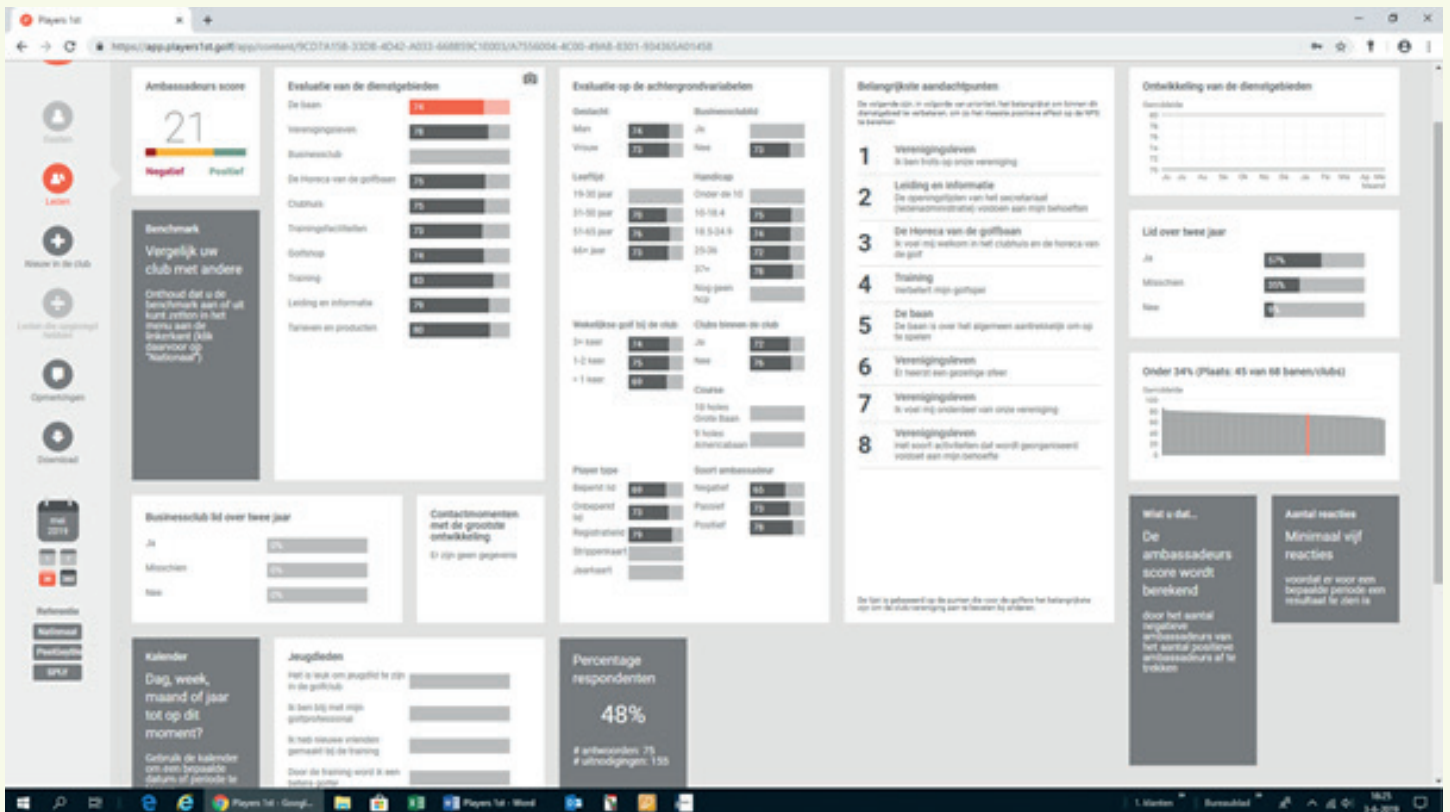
Players 1st

https://app.players1st.golf/app/content/9CD7A158-33D8-4D42-A033-668859C10003/A7556004-4C00-49A8-8301-934365A01458

Gasten

Leden

Nieuw in de club

Leden die opgezegd hebben

Opmerkingen

Download

mei 2019

Referentie

Nationaal

PeerGolfclub

GPLY

Ambassadeurs score

21

Negatief

Positief

Benchmark

Vergelijk uw club met andere

Onthoud dat u de benchmark aan of uit kunt zetten in het menu aan de linkerkant (klik daarvoor op "Nationaal")

Evaluatie van de dienstgebieden

| | |
|---|---|
| De baan | 74 |
| Verenigingsleven | 78 |
| Businessclub | |
| De Horeca van de golfbaan | 75 |
| Clubhuis | 75 |
| Trainingsfaciliteiten | 73 |
| Golfshop | 74 |
| Training | 83 |
| Leiding en informatie | 79 |
| Tarieven en producten | 80 |

Evaluatie op de achtergrondvariabelen

Geslacht

| | |
|---|---|
| Man | 74 |
| Vrouw | 73 |

Businessclublid

| | |
|---|---|
| Ja | |
| Nee | 73 |

Leeftijd

| | |
|---|---|
| 19-30 jaar | |
| 31-50 jaar | 78 |
| 51-65 jaar | 76 |
| 66+ jaar | 73 |

Handicap

| | |
|---|---|
| Onder de 10 | |
| 10-18.4 | 75 |
| 18.5-24.9 | 74 |
| 25-36 | 72 |
| 37+ | 78 |
| Nog geen hcp | |

Wekelijkse golf bij de club

| | |
|---|---|
| 3+ keer | 74 |
| 1-2 keer | 75 |
| < 1 keer | 69 |

Clubs binnen de club

| | |
|---|---|
| Ja | 72 |
| Nee | 75 |

Course

| | |
|---|---|
| 18 holes Grote Baan | |
| 9 holes Amerikabaan | |

Player type

| | |
|---|---|
| Beperkt lid | 69 |
| Onbeperkt lid | 73 |
| Registratielid | 79 |
| Strippenkaart | |
| Jaarkaart | |

Soort ambassadeur

| | |
|---|---|
| Negatief | 65 |
| Passief | 73 |
| Positief | 78 |

Belangrijkste aandachtpunten

De volgende zijn, in volgorde van prioriteit, het belangrijkst om binnen de dienstgebied te verbeteren, om zo het meeste positieve effect op de NPS te bereiken.

1 Verenigingsleven
Ik ben trots op onze vereniging

2 Leiding en informatie
De openingstijden van het secretariaat (ledenadministratie) voldoen aan mijn behoeften

3 De Horeca van de golfbaan
Ik voel mij welkom in het clubhuis en de horeca van de golf

4 Training
Verbetert mijn golfspel

5 De baan
De baan is over het algemeen aantrekkelijk om op te spelen

6 Verenigingsleven
Er heerst een gezellige sfeer

7 Verenigingsleven
Ik voel mij onderdeel van onze vereniging

8 Verenigingsleven
Het soort activiteiten dat wordt georganiseerd voldoet aan mijn behoefte

De lijst is gebaseerd op de punten die voor de golfers het belangrijkste zijn om de club/vereniging aan te bevelen bij anderen.

Ontwikkeling van de dienstgebieden

Gemiddelde

Maand

Lid over twee jaar

| | |
|---|---|
| Ja | 57% |
| Misschien | 35% |
| Nee | 9% |

Onder 34% (Plaats: 45 van 68 banen/clubs)

Gemiddelde

Businessclub lid over twee jaar

| | |
|---|---|
| Ja | 0% |
| Misschien | 0% |
| Nee | 0% |

Contactmomenten met de grootste ontwikkeling

Er zijn geen gegevens

Wist u dat...

De ambassadeurs score wordt berekend

door het aantal negatieve ambassadeurs van het aantal positieve ambassadeurs af te trekken

Aantal reacties

Minimaal vijf reacties

voordat er voor een bepaalde periode een resultaat te zien is

Kalender

Dag, week, maand of jaar tot op dit moment?

Gebruik de kalender om een bepaalde datum of periode te

Jeugdleden

Het is leuk om jeugdlid te zijn in de golfclub

Ik ben blij met mijn golfprofessional

Ik heb nieuwe vrienden gemaakt bij de training

Door de training word ik een betere golfer

Percentage respondenten

48%

# antwoorden: 75
# uitnodigingen: 155

Players 1st - Googl...

Players 1st - Word

1. klanten

Bureaublad

18:25
3-6-2019